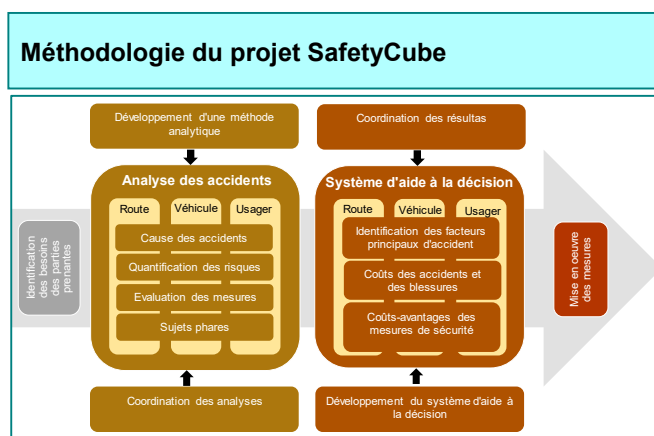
Méthodologie du projet SafetyCube

Développement d'une méthode analytique

Coordination des résultas

Identification des besoins des parties prenantes

Analyse des accidents

Route

Véhicule

Usager

Cause des accidents

Quantification des risques

Evaluation des mesures

Sujets phares

Système d'aide à la décision

Route

Véhicule

Usager

Identification des facteurs principaux d'accident

Coûts des accidents et des blessures

Coûts-avantages des mesures de sécurité

Mise en oeuvre des mesures

Coordination des analyses

Développement du système d'aide à la décision